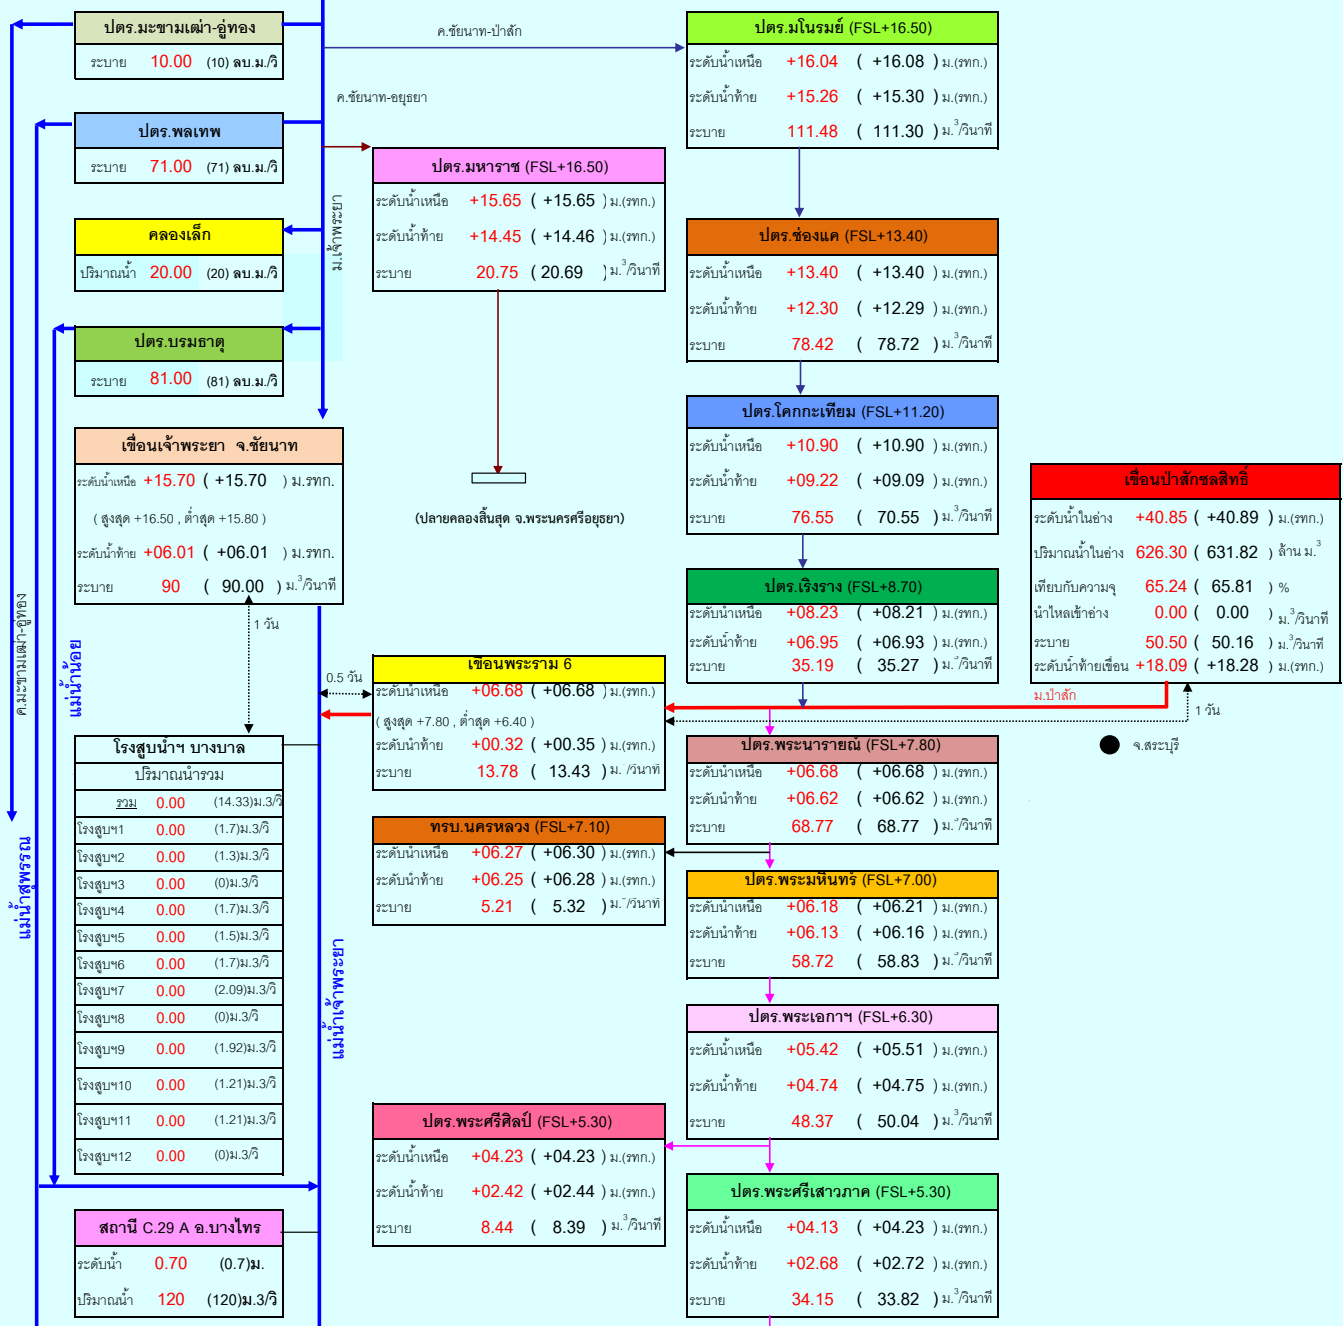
ปตร.มะขามเฒ่า-อู่ทอง
ระบาย 10.00 (10) ลบ.ม./วิ

ปตร.พลเทพ
ระบาย 71.00 (71) ลบ.ม./วิ

คลองเล็ก
ปริมาณน้ำ 20.00 (20) ลบ.ม./วิ

ปตร.บรมธาตุ
ระบาย 81.00 (81) ลบ.ม./วิ

ค.ชัยนาท-ป่าสัก

ค.ชัยนาท-อยุธยา

ม.เจ้าพระยา

ปตร.มโนรมย์ (FSL+16.50)
ระดับน้ำเหนือ +16.04 ( +16.08 ) ม.(รทก.)
ระดับน้ำท้าย +15.26 ( +15.30 ) ม.(รทก.)
ระบาย 111.48 ( 111.30 ) ม.$^3$/วินาที

ปตร.มหาราช (FSL+16.50)
ระดับน้ำเหนือ +15.65 ( +15.65 ) ม.(รทก.)
ระดับน้ำท้าย +14.45 ( +14.46 ) ม.(รทก.)
ระบาย 20.75 ( 20.69 ) ม.$^3$/วินาที

ปตร.ช่องแค (FSL+13.40)
ระดับน้ำเหนือ +13.40 ( +13.40 ) ม.(รทก.)
ระดับน้ำท้าย +12.30 ( +12.29 ) ม.(รทก.)
ระบาย 78.42 ( 78.72 ) ม.$^3$/วินาที

เขื่อนเจ้าพระยา จ.ชัยนาท
ระดับน้ำเหนือ +15.70 ( +15.70 ) ม.รทก.
( สูงสุด +16.50 , ต่ำสุด +15.80 )
ระดับน้ำท้าย +06.01 ( +06.01 ) ม.รทก.
ระบาย 90 ( 90.00 ) ม.$^3$/วินาที

(ปลายคลองสิ้นสุด จ.พระนครศรีอยุธยา)

ปตร.โคกกะเทียม (FSL+11.20)
ระดับน้ำเหนือ +10.90 ( +10.90 ) ม.(รทก.)
ระดับน้ำท้าย +09.22 ( +09.09 ) ม.(รทก.)
ระบาย 76.55 ( 70.55 ) ม.$^3$/วินาที

เขื่อนป่าสักชลสิทธิ์
ระดับน้ำในอ่าง +40.85 ( +40.89 ) ม.(รทก.)
ปริมาณน้ำในอ่าง 626.30 ( 631.82 ) ล้าน ม.$^3$
เทียบกับความจุ 65.24 ( 65.81 ) %
น้ำไหลเข้าอ่าง 0.00 ( 0.00 ) ม.$^3$/วินาที
ระบาย 50.50 ( 50.16 ) ม.$^3$/วินาที
ระดับน้ำท้ายเขื่อน +18.09 ( +18.28 ) ม.(รทก.)

1 วัน

ปตร.เริงราง (FSL+8.70)
ระดับน้ำเหนือ +08.23 ( +08.21 ) ม.(รทก.)
ระดับน้ำท้าย +06.95 ( +06.93 ) ม.(รทก.)
ระบาย 35.19 ( 35.27 ) ม.$^3$/วินาที

ค.มะขามเฒ่า-อู่ทอง
แม่น้ำน้อย
0.5 วัน

เขื่อนพระราม 6
ระดับน้ำเหนือ +06.68 ( +06.68 ) ม.(รทก.)
( สูงสุด +7.80 , ต่ำสุด +6.40 )
ระดับน้ำท้าย +00.32 ( +00.35 ) ม.(รทก.)
ระบาย 13.78 ( 13.43 ) ม. $^3$/วินาที

ม.ป่าสัก
1 วัน
จ.สระบุรี

ปตร.พระนารายณ์ (FSL+7.80)
ระดับน้ำเหนือ +06.68 ( +06.68 ) ม.(รทก.)
ระดับน้ำท้าย +06.62 ( +06.62 ) ม.(รทก.)
ระบาย 68.77 ( 68.77 ) ม.$^3$/วินาที

โรงสูบน้ำฯ บางบาล
ปริมาณน้ำรวม
| รวม | 0.00 | (14.33)ม.3/วิ |
|---|---|---|
| โรงสูบฯ1 | 0.00 | (1.7)ม.3/วิ |
| โรงสูบฯ2 | 0.00 | (1.3)ม.3/วิ |
| โรงสูบฯ3 | 0.00 | (0)ม.3/วิ |
| โรงสูบฯ4 | 0.00 | (1.7)ม.3/วิ |
| โรงสูบฯ5 | 0.00 | (1.5)ม.3/วิ |
| โรงสูบฯ6 | 0.00 | (1.7)ม.3/วิ |
| โรงสูบฯ7 | 0.00 | (2.09)ม.3/วิ |
| โรงสูบฯ8 | 0.00 | (0)ม.3/วิ |
| โรงสูบฯ9 | 0.00 | (1.92)ม.3/วิ |
| โรงสูบฯ10 | 0.00 | (1.21)ม.3/วิ |
| โรงสูบฯ11 | 0.00 | (1.21)ม.3/วิ |
| โรงสูบฯ12 | 0.00 | (0)ม.3/วิ |

แม่น้ำสุพรรณ
แม่น้ำเจ้าพระยา

ทรบ.นครหลวง (FSL+7.10)
ระดับน้ำเหนือ +06.27 ( +06.30 ) ม.(รทก.)
ระดับน้ำท้าย +06.25 ( +06.28 ) ม.(รทก.)
ระบาย 5.21 ( 5.32 ) ม.$^3$/วินาที

ปตร.พระมหินทร์ (FSL+7.00)
ระดับน้ำเหนือ +06.18 ( +06.21 ) ม.(รทก.)
ระดับน้ำท้าย +06.13 ( +06.16 ) ม.(รทก.)
ระบาย 58.72 ( 58.83 ) ม.$^3$/วินาที

ปตร.พระเอกาฯ (FSL+6.30)
ระดับน้ำเหนือ +05.42 ( +05.51 ) ม.(รทก.)
ระดับน้ำท้าย +04.74 ( +04.75 ) ม.(รทก.)
ระบาย 48.37 ( 50.04 ) ม.$^3$/วินาที

ปตร.พระศรีศิลป์ (FSL+5.30)
ระดับน้ำเหนือ +04.23 ( +04.23 ) ม.(รทก.)
ระดับน้ำท้าย +02.42 ( +02.44 ) ม.(รทก.)
ระบาย 8.44 ( 8.39 ) ม.$^3$/วินาที

ปตร.พระศรีเสาวภาค (FSL+5.30)
ระดับน้ำเหนือ +04.13 ( +04.23 ) ม.(รทก.)
ระดับน้ำท้าย +02.68 ( +02.72 ) ม.(รทก.)
ระบาย 34.15 ( 33.82 ) ม.$^3$/วินาที

สถานี C.29 A อ.บางไทร
ระดับน้ำ 0.70 (0.7)ม.
ปริมาณน้ำ 120 (120)ม.3/วิ